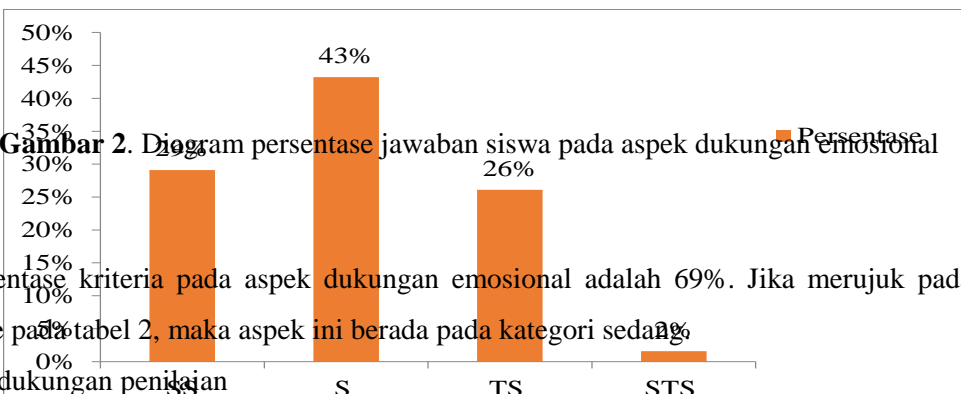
50%
45%
40%
35%
30%
25%
20%
15%
10%
5%
0%

29%
43%
26%
2%

SS
S
TS
STS

Persentase

Gambar 2. Diagram persentase jawaban siswa pada aspek dukungan emosional

entase kriteria pada aspek dukungan emosional adalah 69%. Jika merujuk pad
e pada tabel 2, maka aspek ini berada pada kategori sedang.

dukungan penilaian